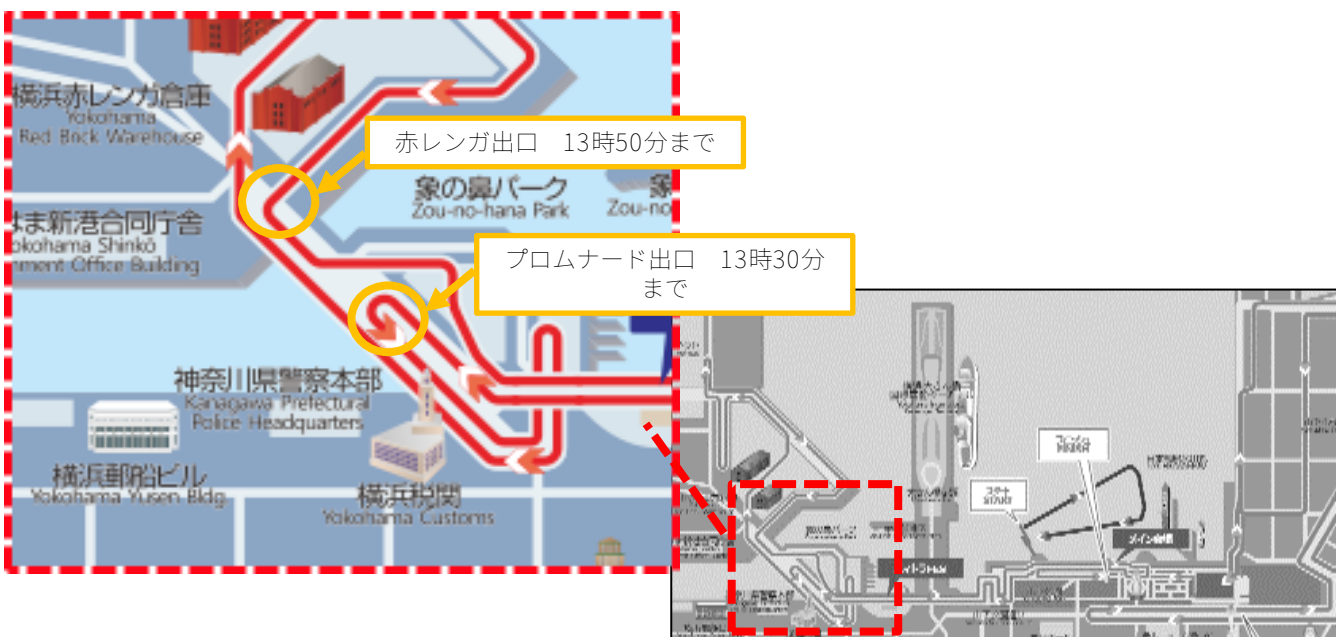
横浜赤レンガ倉庫
Yokohama
Red Brick Warehouse

赤レンガ出口　13時50分まで

象の鼻パーク
Zou-no-hana Park

Zou-no

はま新港合同庁舎
okohama Shinko
nment Office Building

プロムナード出口　13時30分まで

神奈川県警察本部
Kanagawa Prefectural
Police Headquarters

横浜郵船ビル
Yokohama Yusen Bldg.

横浜税関
Yokohama Customs

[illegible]